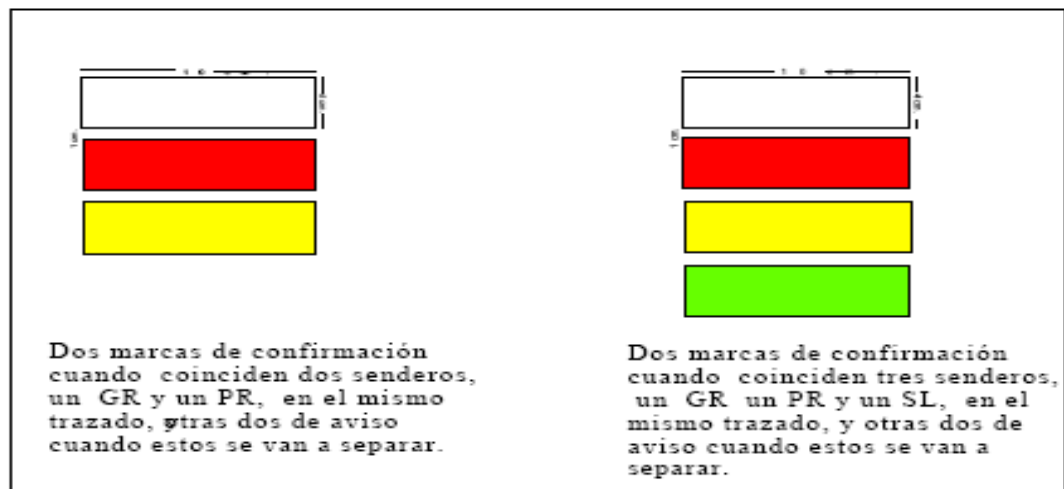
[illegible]

Dos marcas de confirmación cuando coinciden dos senderos, un GR y un PR, en el mismo trazado, yotras dos de aviso cuando estos se van a separar.

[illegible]

Dos marcas de confirmación cuando coinciden tres senderos, un GR un PR y un SL, en el mismo trazado, y otras dos de aviso cuando estos se van a separar.